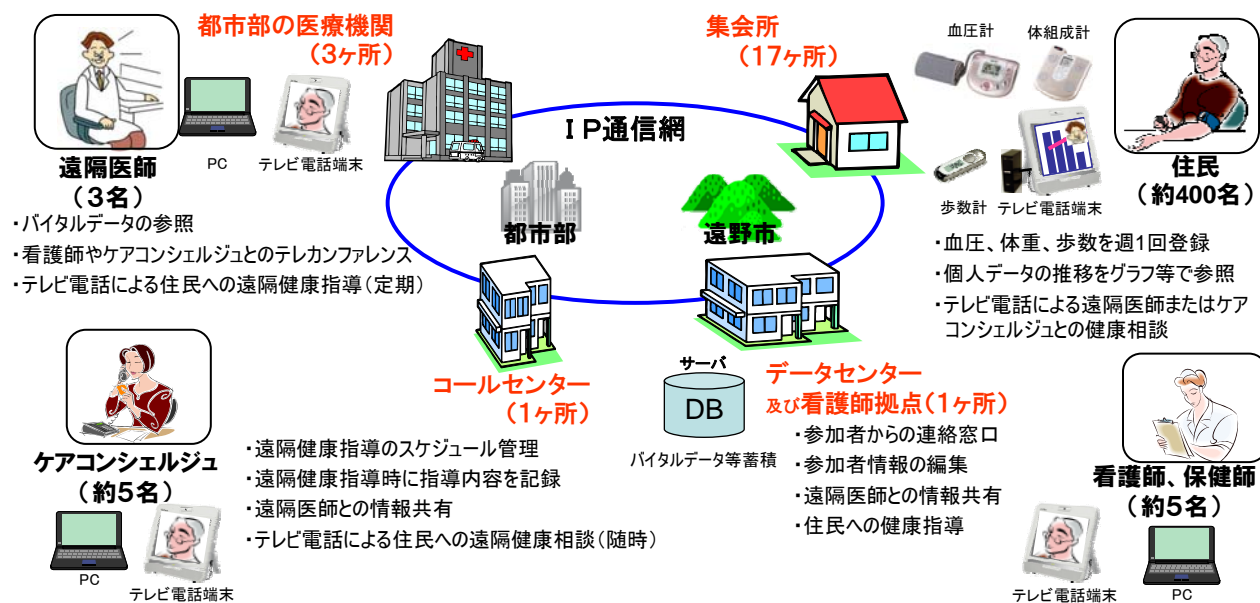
都市部の医療機関
（3ヶ所）

集会所
（17ヶ所）

血圧計　体組成計

PC　テレビ電話端末

遠隔医師
（3名）

・バイタルデータの参照
・看護師やケアコンシェルジュとのテレカンファレンス
・テレビ電話による住民への遠隔健康指導（定期）

ＩＰ通信網

都市部

遠野市

住民
（約400名）

歩数計　テレビ電話端末

・血圧、体重、歩数を週1回登録
・個人データの推移をグラフ等で参照
・テレビ電話による遠隔医師またはケアコンシェルジュとの健康相談

コールセンター
（1ヶ所）

サーバ
DB
バイタルデータ等蓄積

データセンター
及び看護師拠点（1ヶ所）

ケアコンシェルジュ
（約5名）

・遠隔健康指導のスケジュール管理
・遠隔健康指導時に指導内容を記録
・遠隔医師との情報共有
・テレビ電話による住民への遠隔健康相談（随時）

・参加者からの連絡窓口
・参加者情報の編集
・遠隔医師との情報共有
・住民への健康指導

看護師、保健師
（約5名）

PC　テレビ電話端末

テレビ電話端末　PC